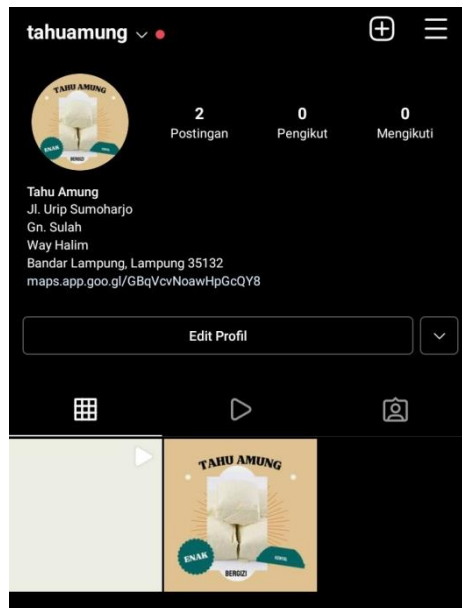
tahuamung

TAHU AMUNG
ENAK
BERGIZI

2
Postingan

0
Pengikut

0
Mengikuti

Tahu Amung
Jl. Urip Sumoharjo
Gn. Sulah
Way Halim
Bandar Lampung, Lampung 35132
maps.app.goo.gl/GBqVcvNoawHpGcQY8

Edit Profil

TAHU AMUNG
ENAK
BERGIZI